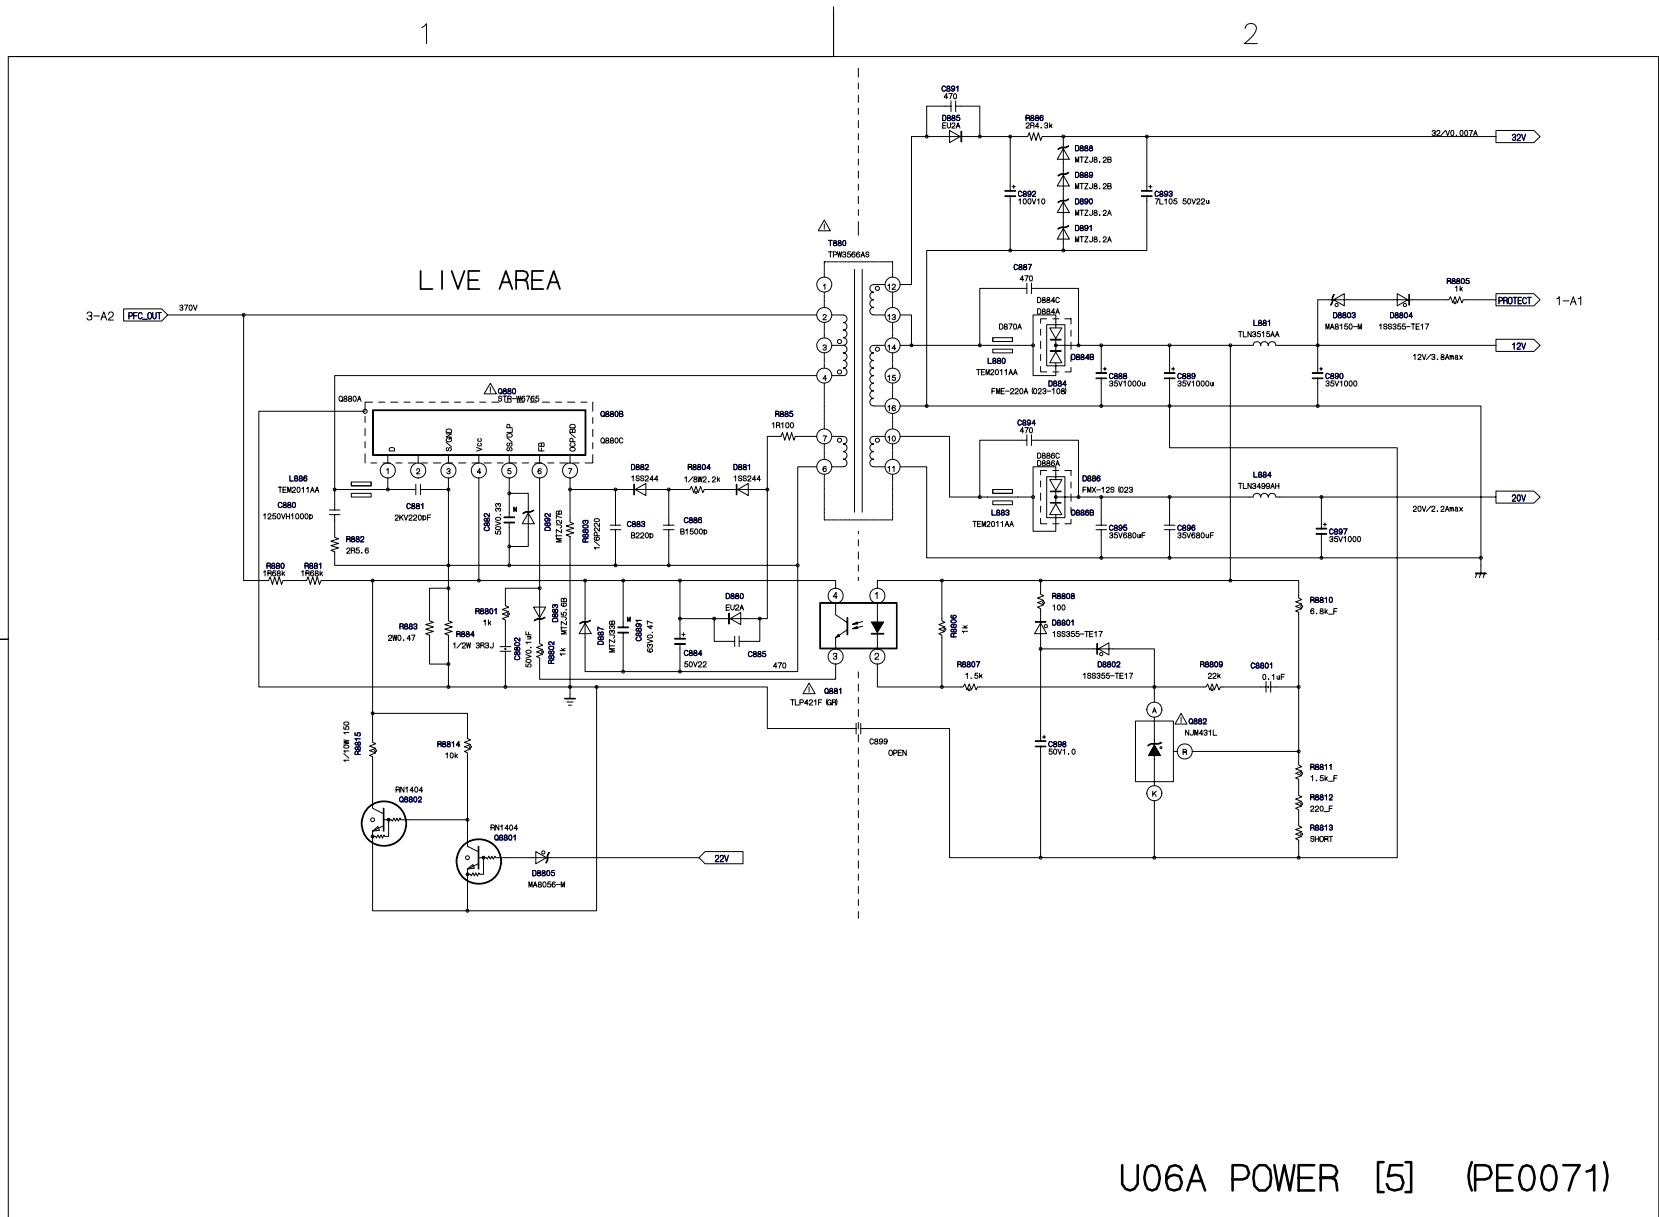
1

2

LIVE AREA

3-A2 PFC_OUT 370V

C891 470
D885 EU2A
R886 2R4.3k
32/V0.007A 32V
D888 MTZJ8.2B
D889 MTZJ8.2B
D890 MTZJ8.2A
D891 MTZJ8.2A
C892 100V10
C893 7L105 50V22u

T880 TPW3566AS

1 2 3 4 7 6 12 13 14 15 16 10 11

C887 470
D884C D884A
D870A
L880 TEM2011AA
D884B
D884 FME-220A (023-108)
C888 35V1000u
C889 35V1000u
L881 TLN3515AA
D8803 MA8150-M
D8804 1SS355-TE17
R8805 1k
PROTECT 1-A1
12V
12V/3.8Amax
C890 35V1000

C894 470
D886C D886A
D886 FMX-12S (023
L883 TEM2011AA
D886B
C895 35V680uF
C896 35V680uF
L884 TLN3499AH
20V
20V/2.2Amax
C897 35V1000

Q880A
Q880 STR-W6765
Q880B
Q880C
D S/GND Vcc SS/OLP FB OCP/BD
1 2 3 4 5 6 7
L886 TEM2011AA
C880 1250VH1000p
C881 2KV220pF
R882 2R5.6
C882 50V0.33
D892 MTZJ27B
R8803 1/6P220
D882 1SS244
R8804 1/8W2.2k
D881 1SS244
R885 1R100
C883 B220p
C886 B1500p
R880 1R68k
R881 1R68k
R883 2W0.47
R884 1/2W 3R3J
R8801 1k
C8802 50V0.1uF
D883 MTZJ5.6B
R8802 1k
D887 MTZJ33B
C8891 63V0.47
C884 50V22
D880 EU2A
C885 470
Q881 TLP421F (GR)
4 1 3 2
C899 OPEN

R8806 1k
R8808 100
D8801 1SS355-TE17
D8802 1SS355-TE17
R8807 1.5k
R8809 22k
C8801 0.1uF
R8810 6.8k_F
C898 50V1.0
Q882 NJM431L
A R K
R8811 1.5k_F
R8812 220_F
R8813 SHORT

R8815 1/10W 150
R8814 10k
RN1404 Q8802
RN1404 Q8801
D8805 MA8056-M
22V

U06A POWER [5] (PE0071)